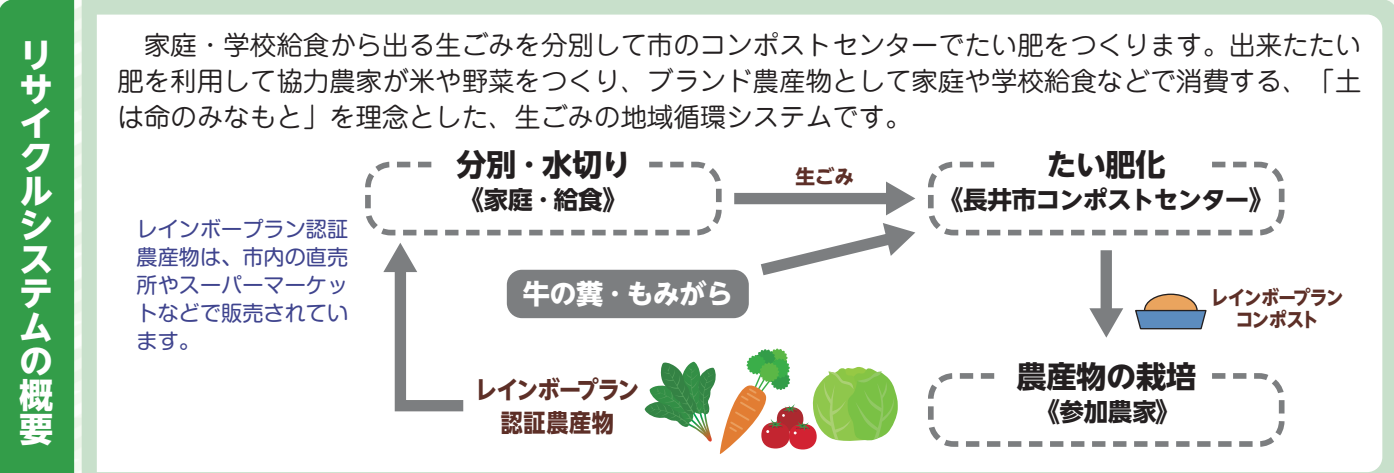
リサイクルシステムの概要

家庭・学校給食から出る生ごみを分別して市のコンポストセンターでたい肥をつくります。出来たたい肥を利用して協力農家が米や野菜をつくり、ブランド農産物として家庭や学校給食などで消費する、「土は命のみなもと」を理念とした、生ごみの地域循環システムです。

分別・水切り
《家庭・給食》

生ごみ

たい肥化
《長井市コンポストセンター》

レインボープラン認証農産物は、市内の直売所やスーパーマーケットなどで販売されています。

牛の糞・もみがら

レインボープラン
コンポスト

レインボープラン
認証農産物

農産物の栽培
《参加農家》